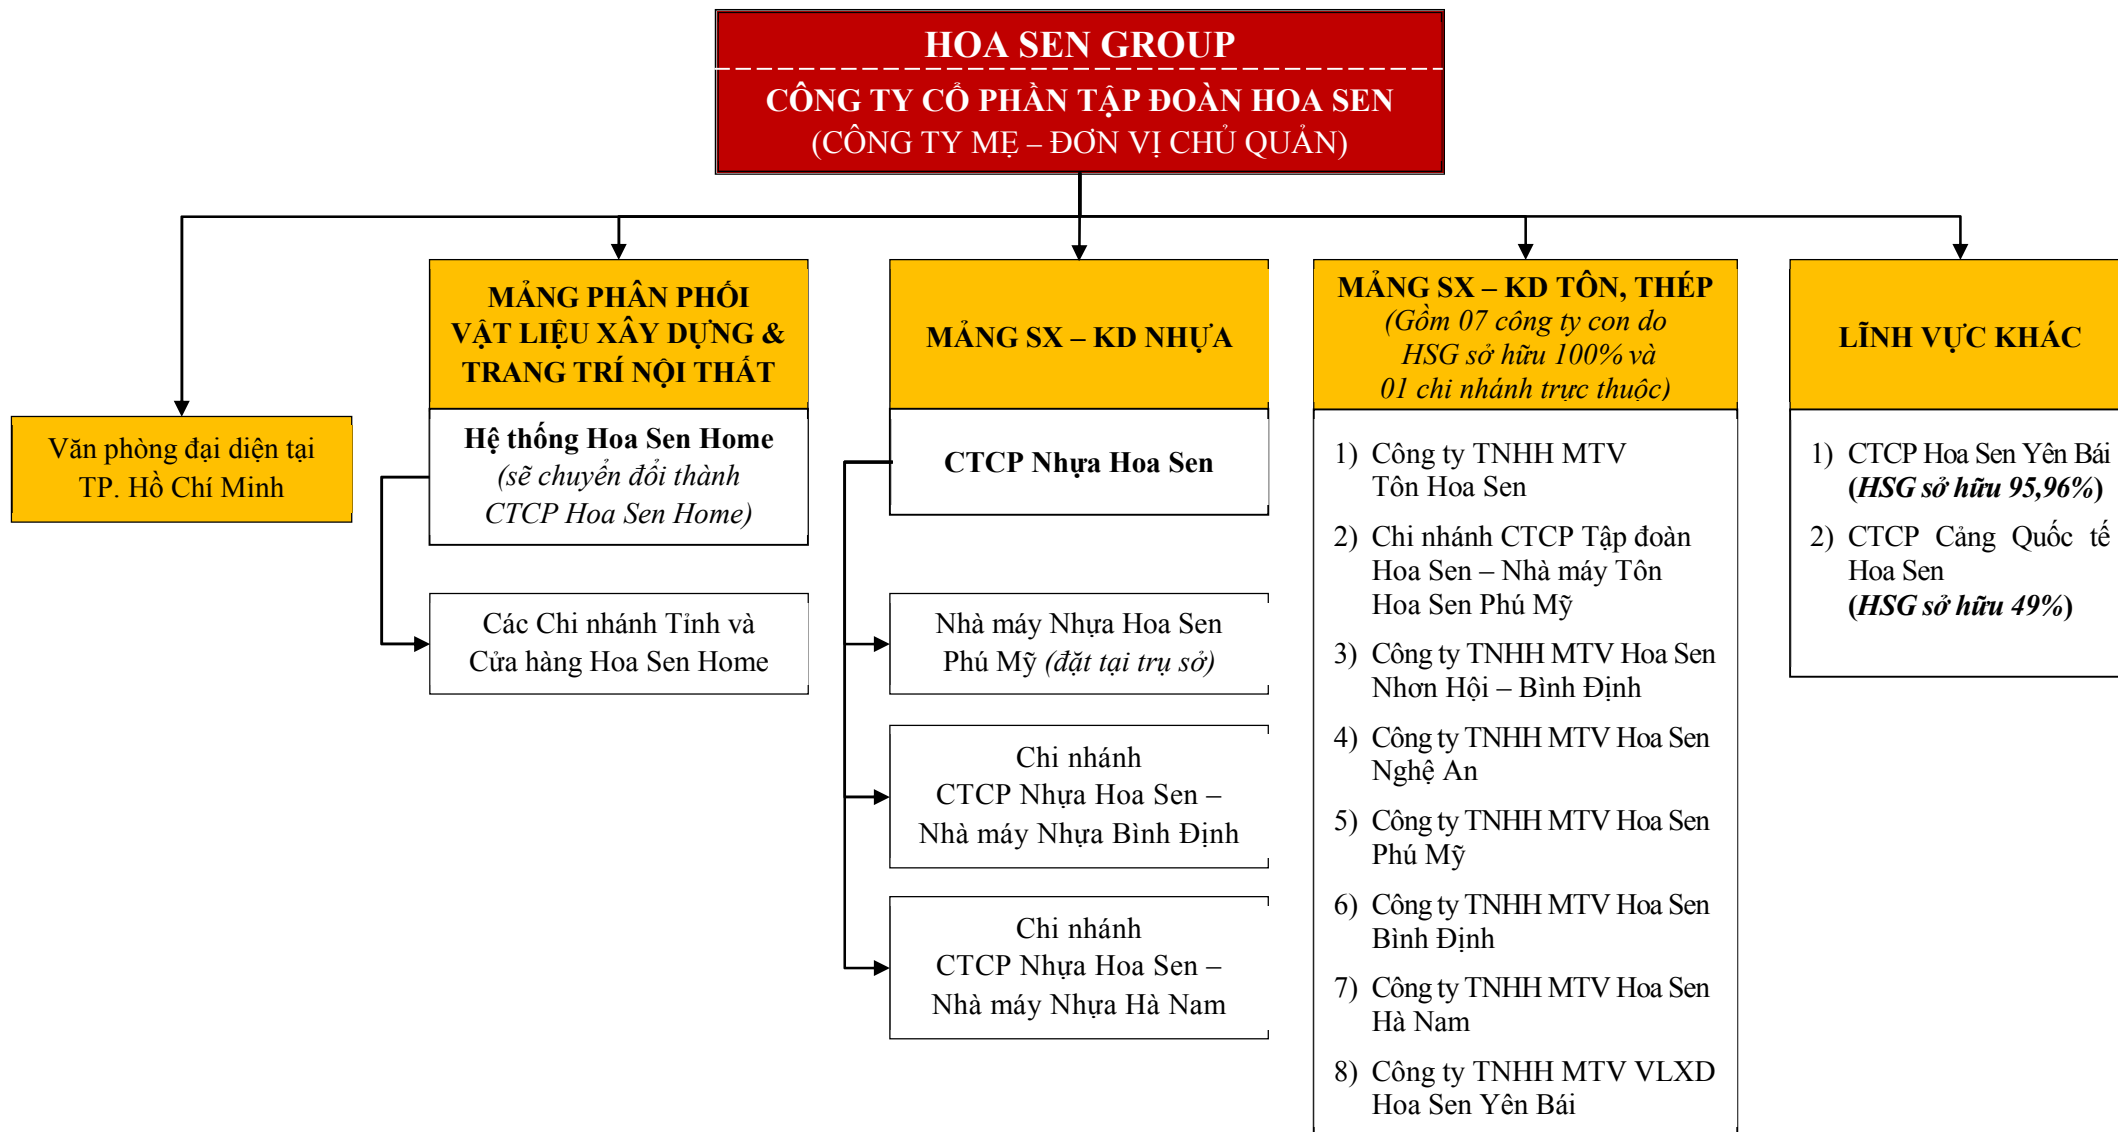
HOA SEN GROUP

CÔNG TY CỔ PHẦN TẬP ĐOÀN HOA SEN
(CÔNG TY MẸ – ĐƠN VỊ CHỦ QUẢN)

Văn phòng đại diện tại TP. Hồ Chí Minh

MẢNG PHÂN PHỐI VẬT LIỆU XÂY DỰNG & TRANG TRÍ NỘI THẤT

Hệ thống Hoa Sen Home
(sẽ chuyển đổi thành CTCP Hoa Sen Home)

Các Chi nhánh Tỉnh và Cửa hàng Hoa Sen Home

MẢNG SX – KD NHỰA

CTCP Nhựa Hoa Sen

Nhà máy Nhựa Hoa Sen Phú Mỹ (đặt tại trụ sở)

Chi nhánh
CTCP Nhựa Hoa Sen – Nhà máy Nhựa Bình Định

Chi nhánh
CTCP Nhựa Hoa Sen – Nhà máy Nhựa Hà Nam

MẢNG SX – KD TÔN, THÉP
(Gồm 07 công ty con do HSG sở hữu 100% và 01 chi nhánh trực thuộc)

1) Công ty TNHH MTV Tôn Hoa Sen
2) Chi nhánh CTCP Tập đoàn Hoa Sen – Nhà máy Tôn Hoa Sen Phú Mỹ
3) Công ty TNHH MTV Hoa Sen Nhơn Hội – Bình Định
4) Công ty TNHH MTV Hoa Sen Nghệ An
5) Công ty TNHH MTV Hoa Sen Phú Mỹ
6) Công ty TNHH MTV Hoa Sen Bình Định
7) Công ty TNHH MTV Hoa Sen Hà Nam
8) Công ty TNHH MTV VLXD Hoa Sen Yên Bái

LĨNH VỰC KHÁC

1) CTCP Hoa Sen Yên Bái (HSG sở hữu 95,96%)
2) CTCP Cảng Quốc tế Hoa Sen (HSG sở hữu 49%)